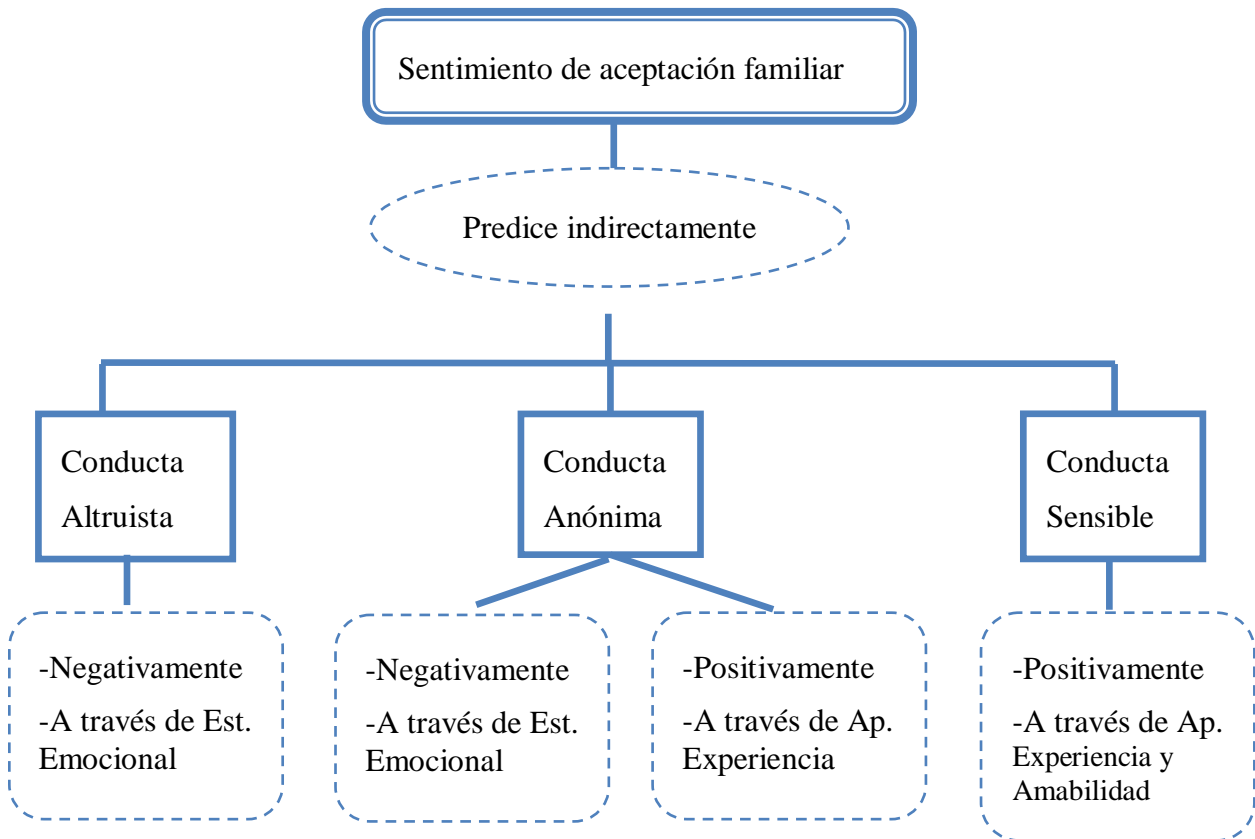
Sentimiento de aceptación familiar

Predice indirectamente

Conducta Altruista

Conducta Anónima

Conducta Sensible

-Negativamente
-A través de Est. Emocional

-Negativamente
-A través de Est. Emocional

-Positivamente
-A través de Ap. Experiencia

-Positivamente
-A través de Ap. Experiencia y Amabilidad